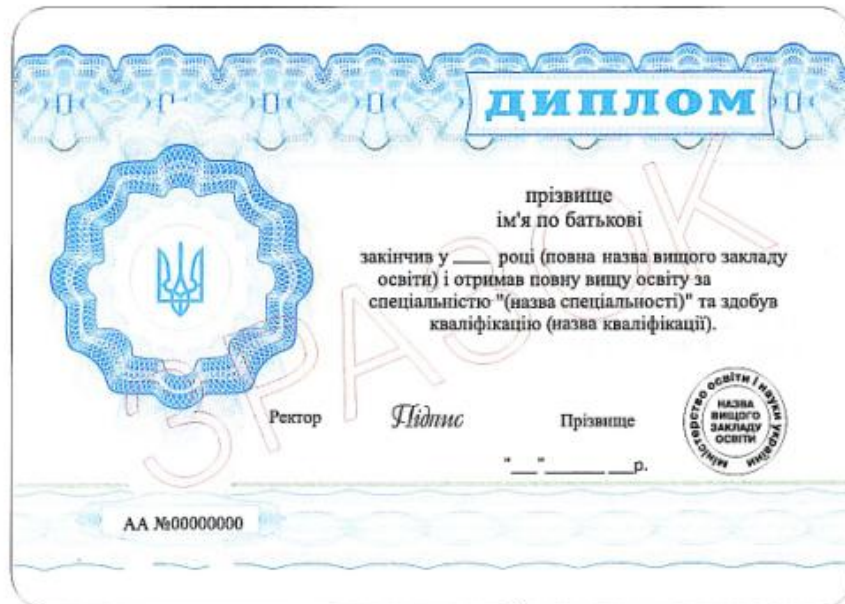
ДИПЛОМ

прізвище
ім'я по батькові

закінчив у ____ році (повна назва вищого закладу освіти) і отримав повну вищу освіту за спеціальністю "(назва спеціальності)" та здобув кваліфікацію (назва кваліфікації).

ЗРАЗОК

Ректор Підпис Прізвище

"___"_______ ___р.

Міністерство освіти і науки України
НАЗВА ВИЩОГО ЗАКЛАДУ ОСВІТИ

АА №00000000